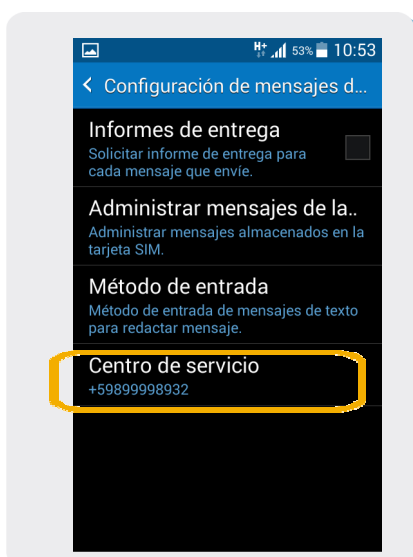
H+ 53% 10:53

Configuración de mensajes d...

Informes de entrega
Solicitar informe de entrega para cada mensaje que envíe.

Administrar mensajes de la..
Administrar mensajes almacenados en la tarjeta SIM.

Método de entrada
Método de entrada de mensajes de texto para redactar mensaje.

Centro de servicio
+59899998932